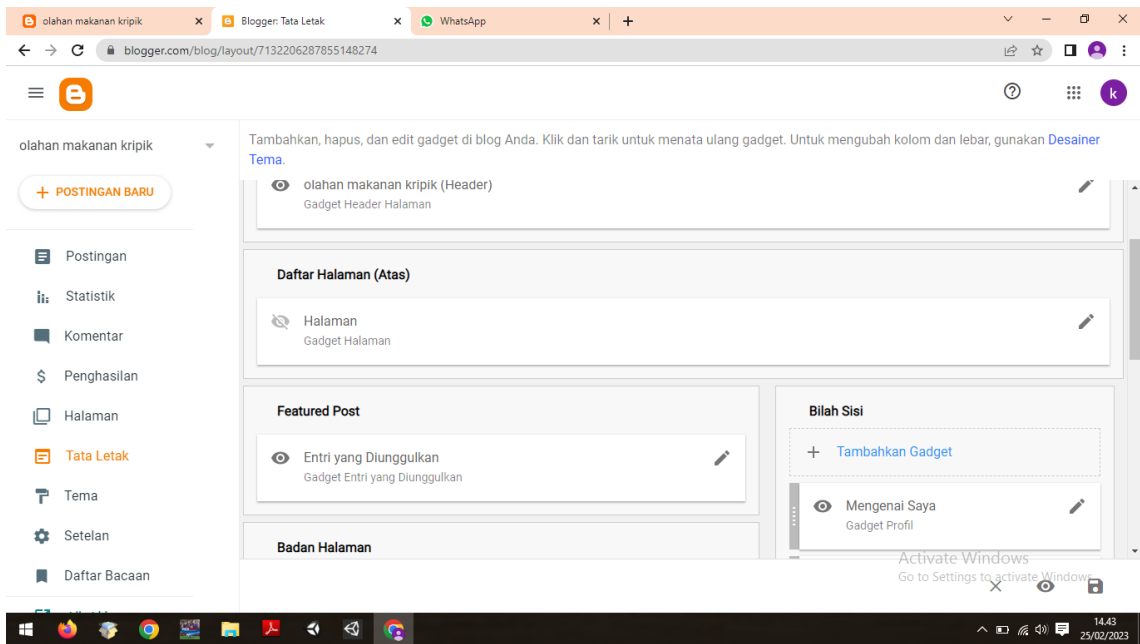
olahan makanan kripik ×
Blogger: Tata Letak ×
WhatsApp ×
+

blogger.com/blog/layout/7132206287855148274

k

olahan makanan kripik

+ POSTINGAN BARU

Postingan
Statistik
Komentar
Penghasilan
Halaman
Tata Letak
Tema
Setelan
Daftar Bacaan

Tambahkan, hapus, dan edit gadget di blog Anda. Klik dan tarik untuk menata ulang gadget. Untuk mengubah kolom dan lebar, gunakan Desainer Tema.

olahan makanan kripik (Header)
Gadget Header Halaman

Daftar Halaman (Atas)

Halaman
Gadget Halaman

Featured Post

Entri yang Diunggulkan
Gadget Entri yang Diunggulkan

Badan Halaman

Bilah Sisi

+ Tambahkan Gadget

Mengenai Saya
Gadget Profil

Activate Windows
Go to Settings to activate Windows.

14.43
25/02/2023